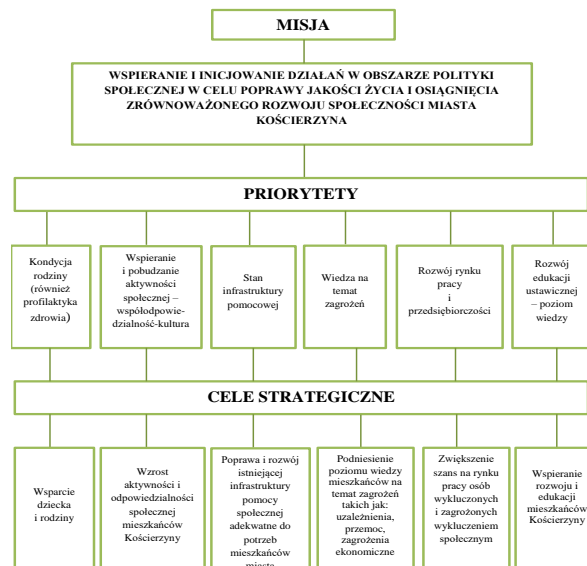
MISJA

WSPIERANIE I INICJOWANIE DZIAŁAŃ W OBSZARZE POLITYKI SPOŁECZNEJ W CELU POPRAWY JAKOŚCI ŻYCIA I OSIĄGNIĘCIA ZRÓWNOWAŻONEGO ROZWOJU SPOŁECZNOŚCI MIASTA KOŚCIERZYNA

PRIORYTETY

Kondycja rodziny (również profilaktyka zdrowia)

Wspieranie i pobudzanie aktywności społecznej – współodpowie-dzialność-kultura

Stan infrastruktury pomocowej

Wiedza na temat zagrożeń

Rozwój rynku pracy i przedsiębiorczości

Rozwój edukacji ustawicznej – poziom wiedzy

CELE STRATEGICZNE

Wsparcie dziecka i rodziny

Wzrost aktywności i odpowiedzialności społecznej mieszkańców Kościerzyny

Poprawa i rozwój istniejącej infrastruktury pomocy społecznej adekwatne do potrzeb mieszkańców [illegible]

Podniesienie poziomu wiedzy mieszkańców na temat zagrożeń takich jak: uzależnienia, przemoc, zagrożenia ekonomiczne

Zwiększenie szans na rynku pracy osób wykluczonych i zagrożonych wykluczeniem społecznym

Wspieranie rozwoju i edukacji mieszkańców Kościerzyny